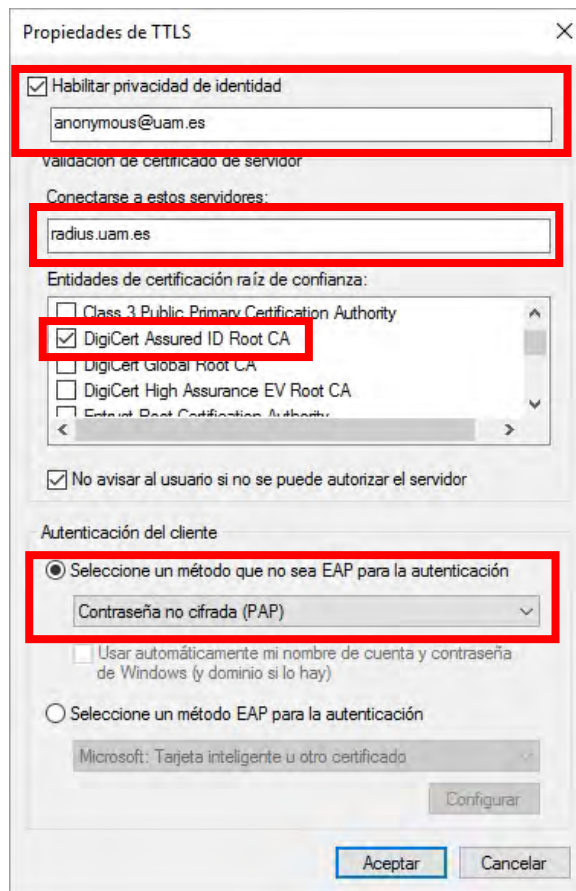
Propiedades de TTLS

Habilitar privacidad de identidad

anonymous@uam.es

Validación de certificado de servidor

Conectarse a estos servidores:

radius.uam.es

Entidades de certificación raíz de confianza:

Class 3 Public Primary Certification Authority

DigiCert Assured ID Root CA

DigiCert Global Root CA

DigiCert High Assurance EV Root CA

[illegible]

No avisar al usuario si no se puede autorizar el servidor

Autenticación del cliente

Seleccione un método que no sea EAP para la autenticación

Contraseña no cifrada (PAP)

Usar automáticamente mi nombre de cuenta y contraseña de Windows (y dominio si lo hay)

Seleccione un método EAP para la autenticación

Microsoft: Tarjeta inteligente u otro certificado

Configurar

Aceptar

Cancelar